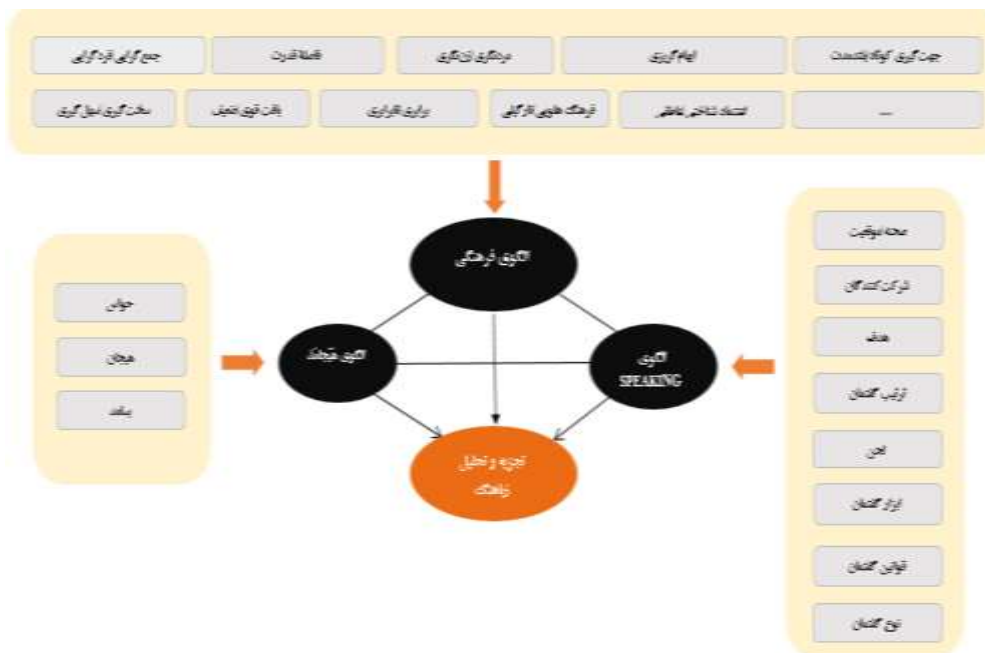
جهت گیری کوتاه‌مدت | ابهام گریزی | مردانگی/زنانگی | فاصله قدرت | جمع گرایی/فردگرایی

... | استمرار شناختی عاطفی | فرهنگ‌های بافت‌گرا | برابری/نابرابری | بافت قوی/ضعیف | ساخت گرایی/عمل گرایی

الگوی فرهنگی

الگوی هیجان

الگوی SPEAKING

تجزیه و تحلیل زباهنگ

جوش

هیجان

پیامد

صحنه/موقعیت

شرکت کنندگان

هدف

ترتیب گفتمان

لحن

ابزار گفتمان

قوانین گفتمان

نوع گفتمان